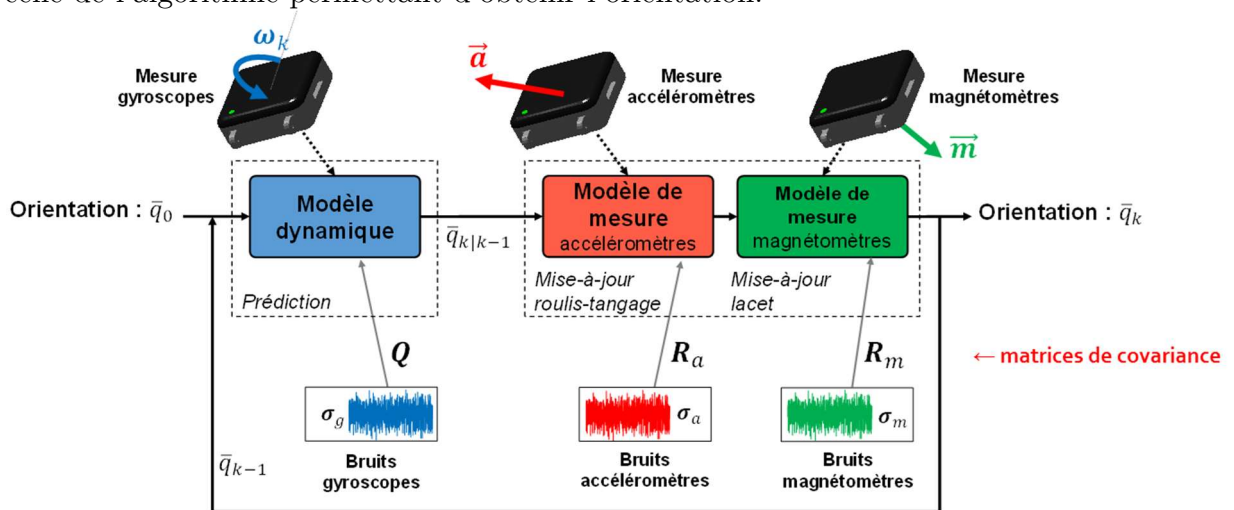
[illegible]

$\boldsymbol{\omega}_k$

Mesure gyroscopes

$\vec{a}$

Mesure accéléromètres

Mesure magnétomètres

$\vec{m}$

Orientation : $\bar{q}_0$

Modèle dynamique

$\bar{q}_{k|k-1}$

Modèle de mesure accéléromètres

Modèle de mesure magnétomètres

Orientation : $\bar{q}_k$

Prédiction

Mise-à-jour roulis-tangage

Mise-à-jour lacet

$\boldsymbol{Q}$

$\boldsymbol{R}_a$

$\boldsymbol{R}_m$

← matrices de covariance

$\boldsymbol{\sigma}_g$

$\boldsymbol{\sigma}_a$

$\boldsymbol{\sigma}_m$

$\bar{q}_{k-1}$

Bruits gyroscopes

Bruits accéléromètres

Bruits magnétomètres